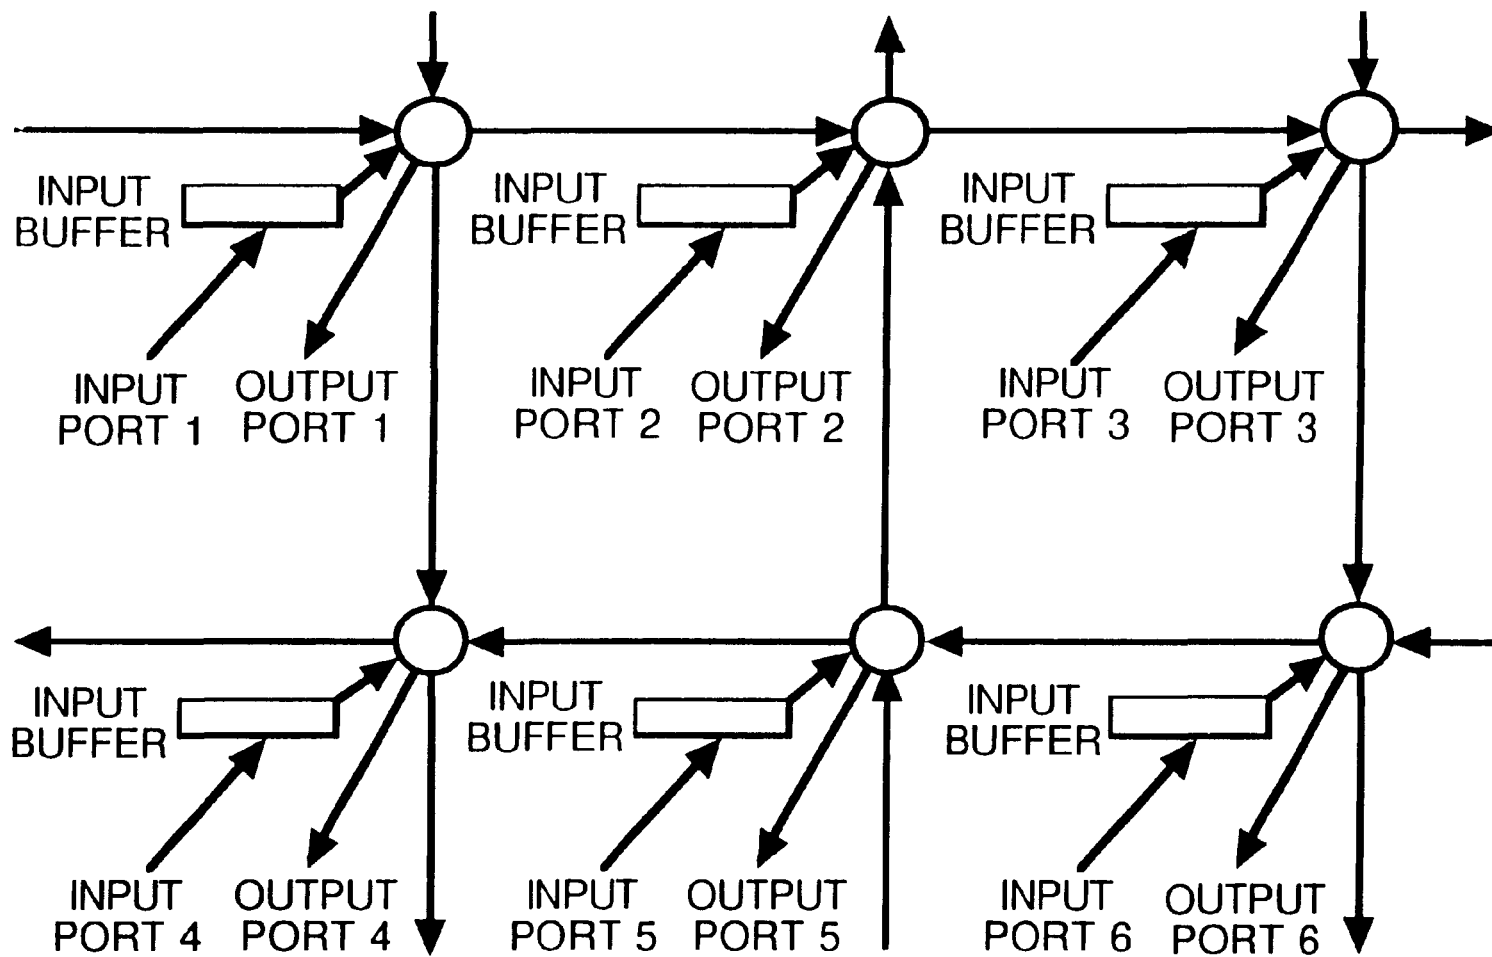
INPUT BUFFER

INPUT PORT 1

OUTPUT PORT 1

INPUT BUFFER

INPUT PORT 2

OUTPUT PORT 2

INPUT BUFFER

INPUT PORT 3

OUTPUT PORT 3

INPUT BUFFER

INPUT PORT 4

OUTPUT PORT 4

INPUT BUFFER

INPUT PORT 5

OUTPUT PORT 5

INPUT BUFFER

INPUT PORT 6

OUTPUT PORT 6